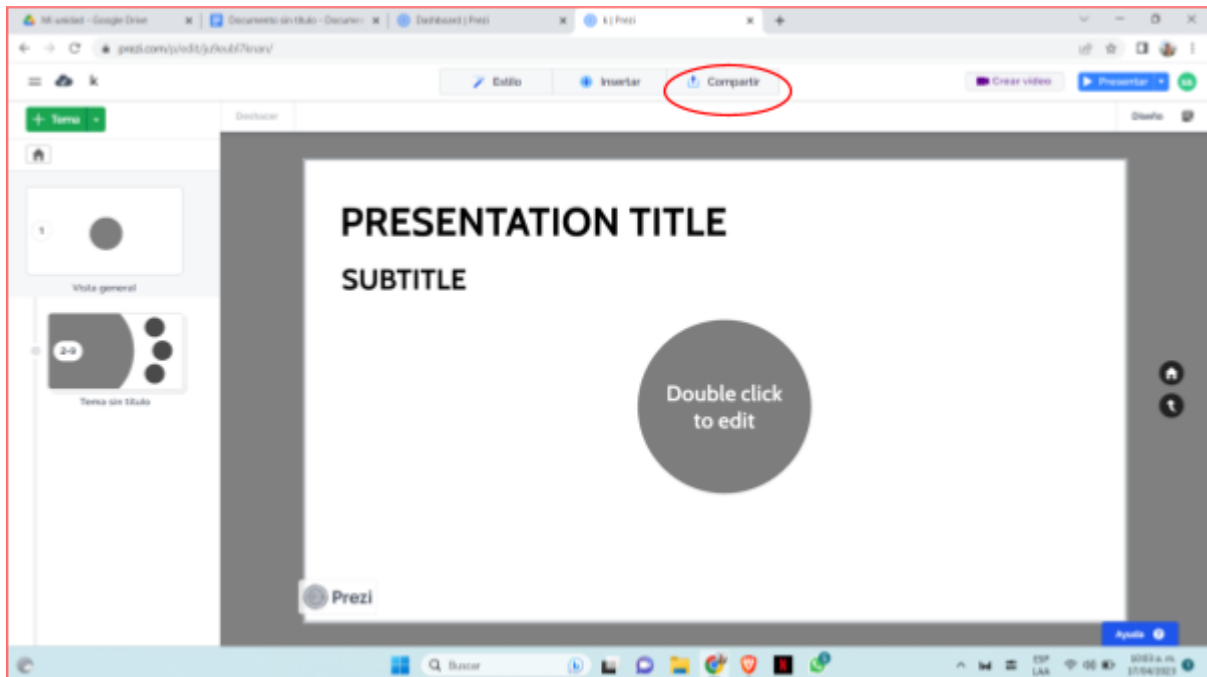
Mi unidad - Google Drive
Documento sin título - Docume
Dashboard | Prezi
k | Prezi

prezi.com/p/edit/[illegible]

k

Estilo
Insertar
Compartir

Crear video
Presentar

Tema

Deshacer

Diseño

1

Vista general

2-9

Tema sin título

PRESENTATION TITLE

SUBTITLE

Double click to edit

Prezi

Ayuda

Buscar

ESP LAA

10:03 a. m. 17/04/2023